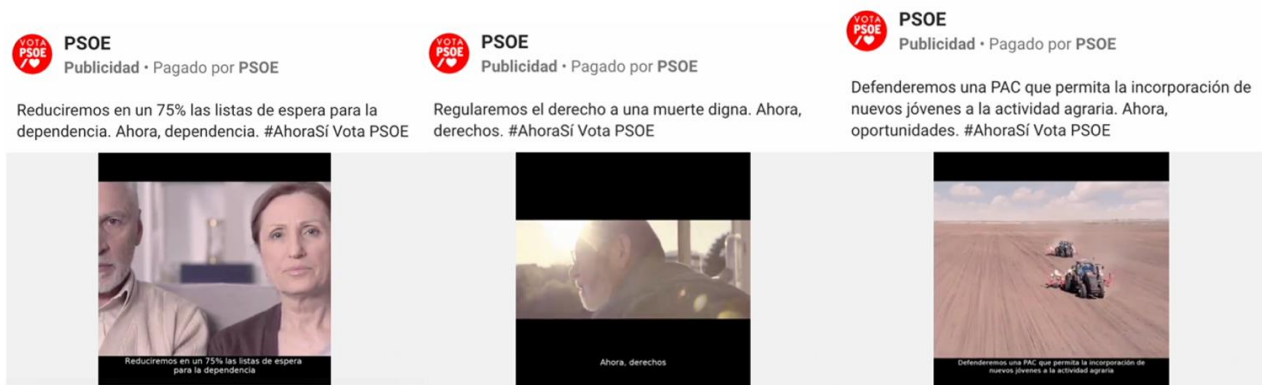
VOTA PSOE

PSOE
Publicidad • Pagado por PSOE

Reduciremos en un 75% las listas de espera para la dependencia. Ahora, dependencia. #AhoraSí Vota PSOE

Reduciremos en un 75% las listas de espera para la dependencia

VOTA PSOE

PSOE
Publicidad • Pagado por PSOE

Regularemos el derecho a una muerte digna. Ahora, derechos. #AhoraSí Vota PSOE

Ahora, derechos

VOTA PSOE

PSOE
Publicidad • Pagado por PSOE

Defenderemos una PAC que permita la incorporación de nuevos jóvenes a la actividad agraria. Ahora, oportunidades. #AhoraSí Vota PSOE

Defenderemos una PAC que permita la incorporación de nuevos jóvenes a la actividad agraria